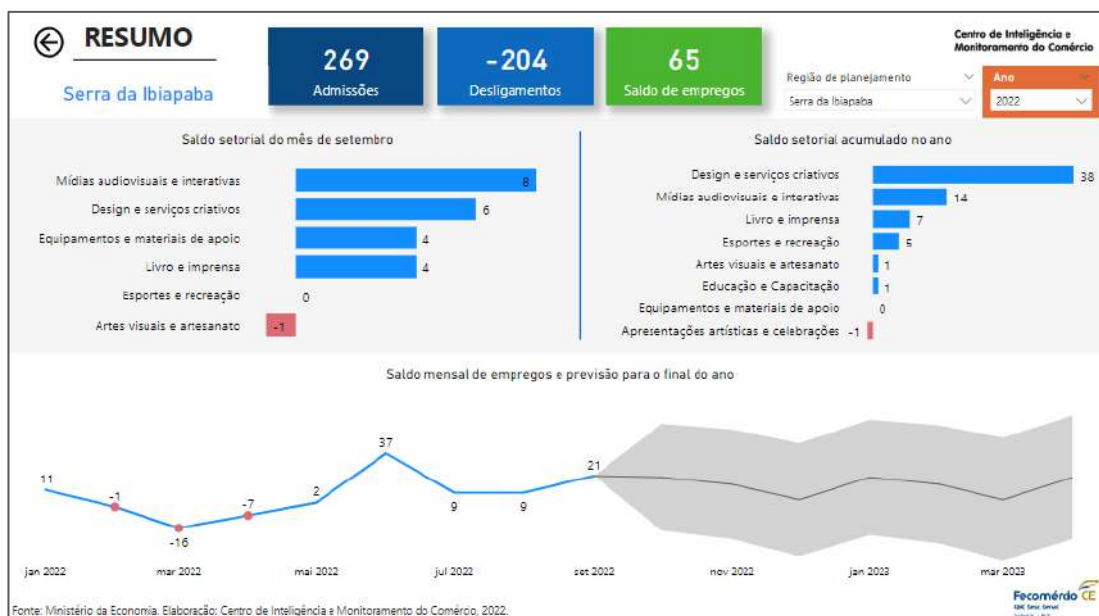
RESUMO

Serra da Ibiapaba

269
Admissões

-204
Desligamentos

65
Saldo de empregos

Região de planejamento
Serra da Ibiapaba

Ano
2022

Centro de Inteligência e Monitoramento do Comércio

Saldo setorial do mês de setembro

| Setor | Saldo |
|---|---|
| Mídias audiovisuais e interativas | 8 |
| Design e serviços criativos | 6 |
| Equipamentos e materiais de apoio | 4 |
| Livro e imprensa | 4 |
| Esportes e recreação | 0 |
| Artes visuais e artesanato | -1 |

Saldo setorial acumulado no ano

| Setor | Saldo |
|---|---|
| Design e serviços criativos | 38 |
| Mídias audiovisuais e interativas | 14 |
| Livro e imprensa | 7 |
| Esportes e recreação | 5 |
| Artes visuais e artesanato | 1 |
| Educação e Capacitação | 1 |
| Equipamentos e materiais de apoio | 0 |
| Apresentações artísticas e celebrações | -1 |

Saldo mensal de empregos e previsão para o final do ano

11 -1 -16 -7 2 37 9 9 21

jan 2022 mar 2022 mai 2022 jul 2022 set 2022 nov 2022 jan 2023 mar 2023

Fonte: Ministério da Economia. Elaboração: Centro de Inteligência e Monitoramento do Comércio, 2022.

Fecomércio CE
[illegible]